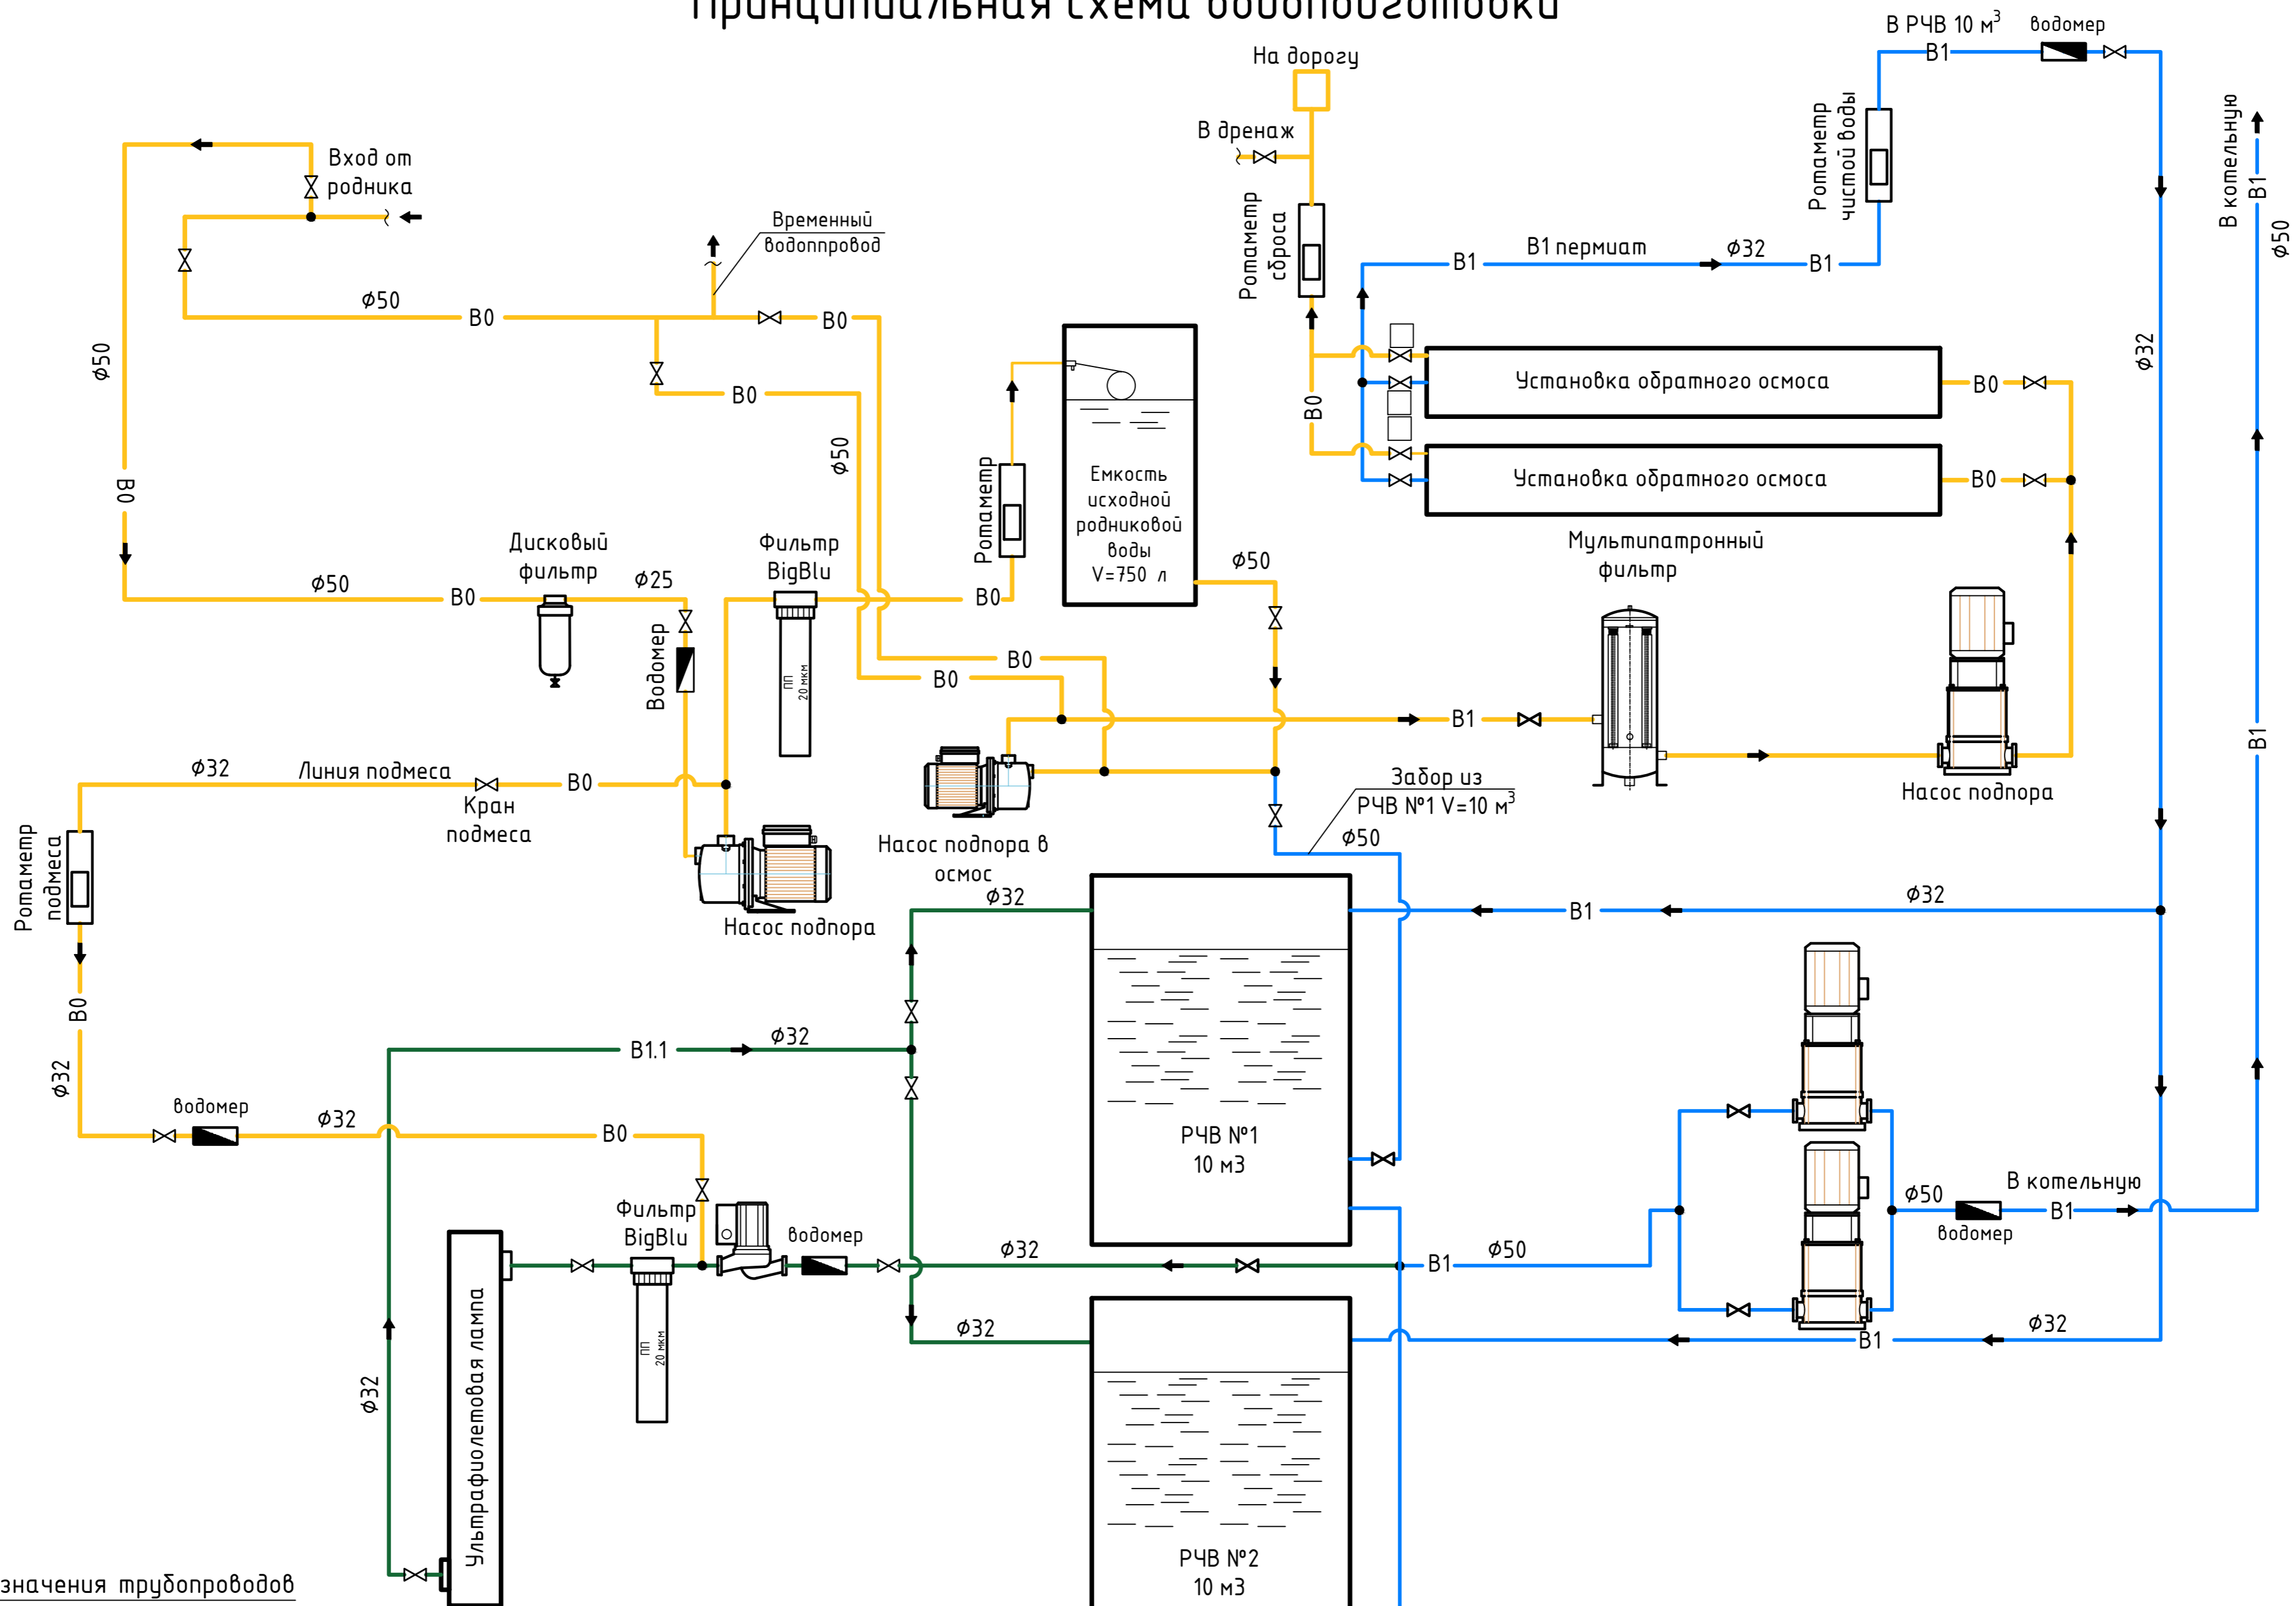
Принципиальная схема водоподготовки

В РЧВ 10 м$^3$
водомер
В1
На дорогу
В дренаж
Ротаметр чистой воды
В котельную
В1
ϕ50
Вход от родника
Временный водопровод
ϕ50
В0
В0
В0
Ротаметр сброса
В1
В1 пермиат
ϕ32
В1
ϕ50
В0
ϕ32
Установка обратного осмоса
В0
В0
Установка обратного осмоса
В0
ϕ50
Емкость исходной родниковой воды V=750 л
Ротаметр
В0
Дисковый фильтр
ϕ25
Фильтр BigBlu
ϕ50
В0
ϕ50
В0
Мультипатронный фильтр
Водомер
ПП 20 мкм
В0
В0
В1
Насос подпора
В1
ϕ32
Линия подмеса
Кран подмеса
В0
Забор из РЧВ №1 V=10 м$^3$
ϕ50
Насос подпора в осмос
Ротаметр подмеса
Насос подпора
ϕ32
В1
ϕ32
В0
В1.1
ϕ32
ϕ32
водомер
ϕ32
В0
РЧВ №1 10 м3
Фильтр BigBlu
водомер
ϕ50
В котельную
В1
водомер
ϕ32
В1
ϕ50
ПП 20 мкм
ϕ32
ϕ32
В1
ϕ32
Ультрафиолетовая лампа
РЧВ №2 10 м3
значения трубопроводов